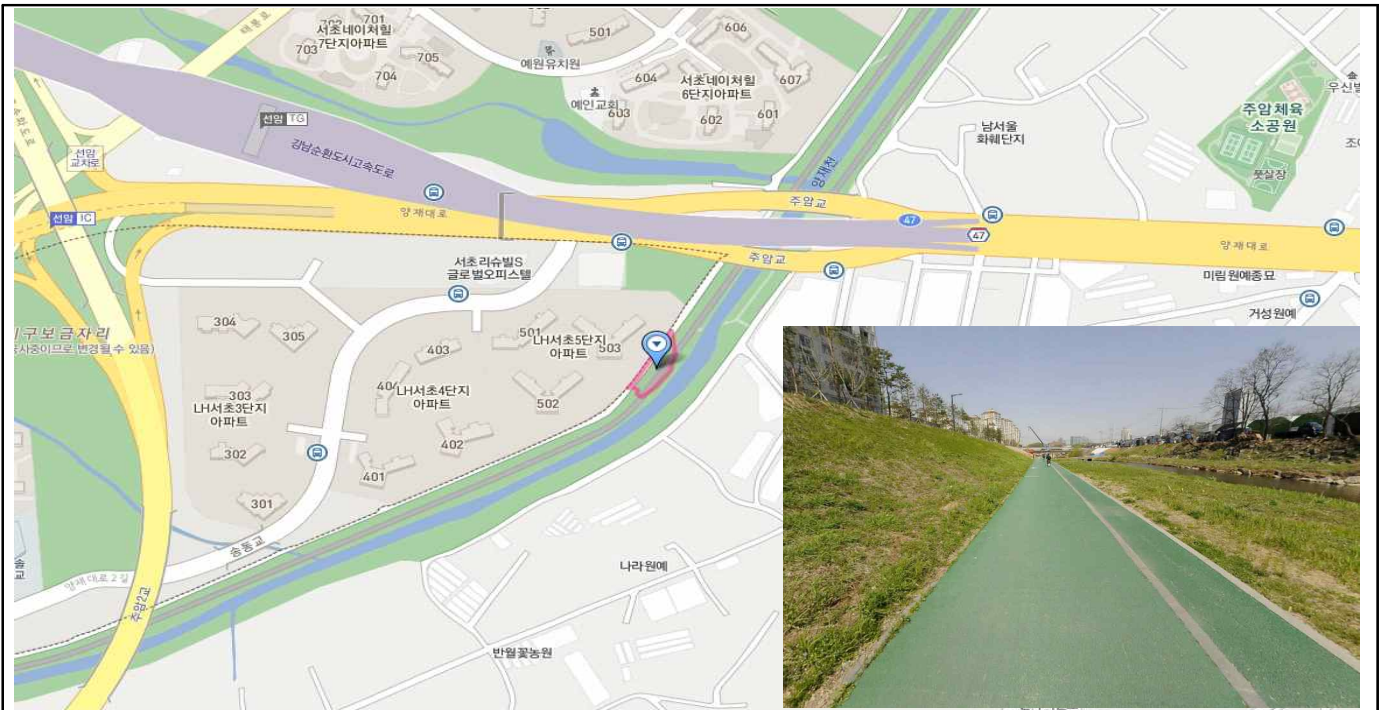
701
서초네이처힐 7단지아파트
703
705
704
501
예원유치원
606
604
서초네이처힐 6단지아파트
607
예인교회
603
602
601
선암 TG
강남순환도시고속도로
선암 교차로
선암 IC
양재대로
양재천
주암교
47
47
남서울 화훼단지
주암체육소공원
풋살장
우신빌
조이
양재대로
서초리슈빌S 글로벌오피스텔
주암교
미림원예종묘
거성원예
304
305
501
403
LH서초5단지 아파트
503
303
LH서초3단지 아파트
404
LH서초4단지 아파트
502
302
402
401
301
구보금자리
(공사중이므로 변경될 수 있음)
송동교
양재대로2길
나라원예
반월꽃농원